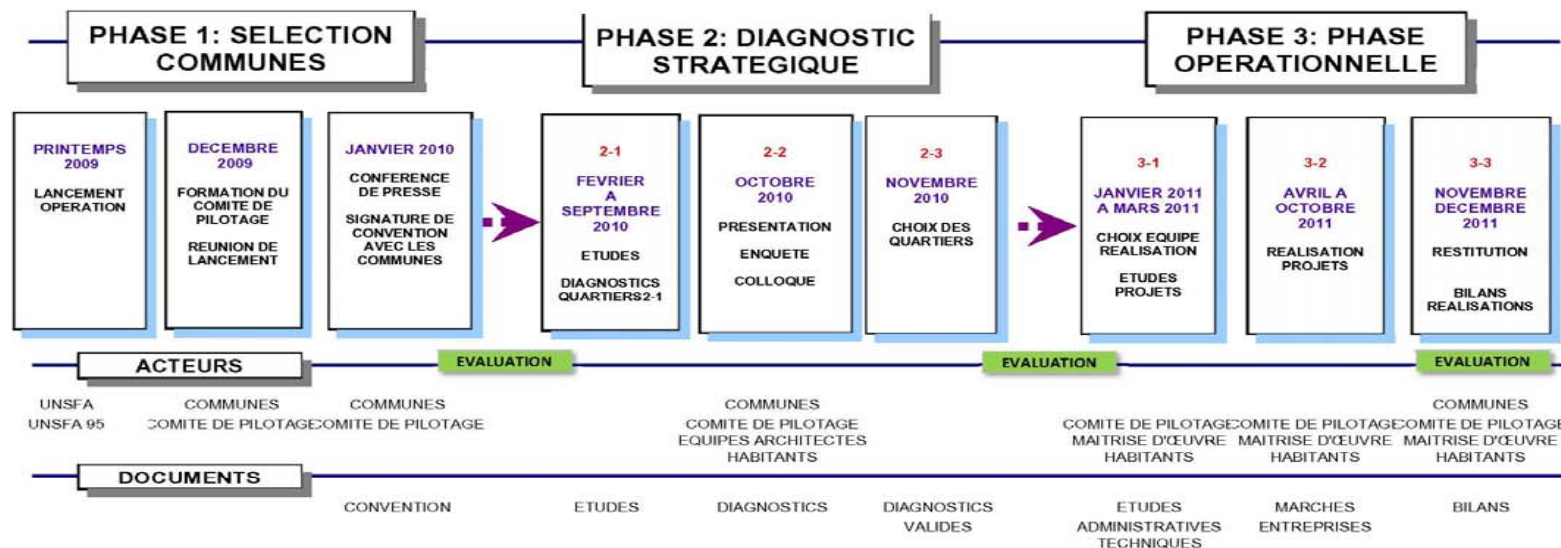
PHASE 1: SELECTION COMMUNES

PHASE 2: DIAGNOSTIC STRATEGIQUE

PHASE 3: PHASE OPERATIONNELLE

PRINTEMPS 2009

LANCEMENT OPERATION

DECEMBRE 2009

FORMATION DU COMITE DE PILOTAGE

REUNION DE LANCEMENT

JANVIER 2010

CONFERENCE DE PRESSE

SIGNATURE DE CONVENTION AVEC LES COMMUNES

2-1

FEVRIER A SEPTEMBRE 2010

ETUDES

DIAGNOSTICS QUARTIERS2-1

2-2

OCTOBRE 2010

PRESENTATION

ENQUETE

COLLOQUE

2-3

NOVEMBRE 2010

CHOIX DES QUARTIERS

3-1

JANVIER 2011 A MARS 2011

CHOIX EQUIPE REALISATION

ETUDES PROJETS

3-2

AVRIL A OCTOBRE 2011

REALISATION PROJETS

3-3

NOVEMBRE DECEMBRE 2011

RESTITUTION

BILANS REALISATIONS

ACTEURS

EVALUATION

EVALUATION

EVALUATION

UNSFA
UNSFA 95

COMMUNES
COMITE DE PILOTAGE

COMMUNES
COMITE DE PILOTAGE

COMMUNES
COMITE DE PILOTAGE
EQUIPES ARCHITECTES
HABITANTS

COMITE DE PILOTAGE
MAITRISE D'ŒUVRE
HABITANTS

COMITE DE PILOTAGE
MAITRISE D'ŒUVRE
HABITANTS

COMMUNES
COMITE DE PILOTAGE
MAITRISE D'ŒUVRE
HABITANTS

DOCUMENTS

CONVENTION

ETUDES

DIAGNOSTICS

DIAGNOSTICS VALIDES

ETUDES ADMINISTRATIVES TECHNIQUES

MARCHES ENTREPRISES

BILANS